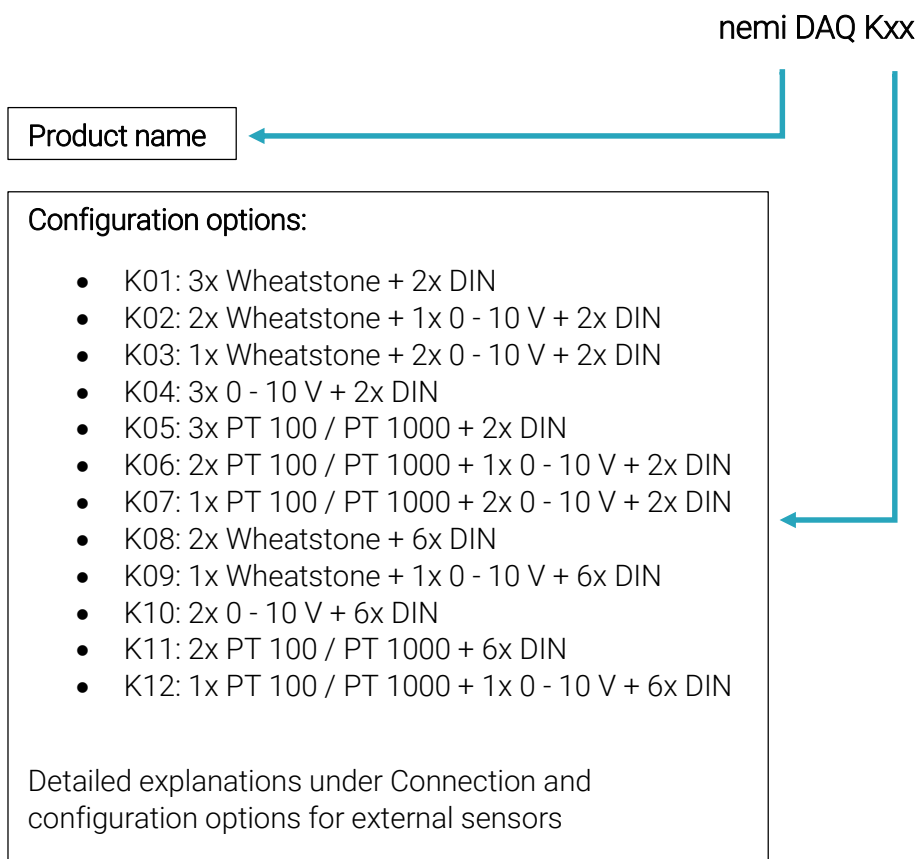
nemi DAQ Kxx

Product name

Configuration options:

- K01: 3x Wheatstone + 2x DIN
- K02: 2x Wheatstone + 1x 0 - 10 V + 2x DIN
- K03: 1x Wheatstone + 2x 0 - 10 V + 2x DIN
- K04: 3x 0 - 10 V + 2x DIN
- K05: 3x PT 100 / PT 1000 + 2x DIN
- K06: 2x PT 100 / PT 1000 + 1x 0 - 10 V + 2x DIN
- K07: 1x PT 100 / PT 1000 + 2x 0 - 10 V + 2x DIN
- K08: 2x Wheatstone + 6x DIN
- K09: 1x Wheatstone + 1x 0 - 10 V + 6x DIN
- K10: 2x 0 - 10 V + 6x DIN
- K11: 2x PT 100 / PT 1000 + 6x DIN
- K12: 1x PT 100 / PT 1000 + 1x 0 - 10 V + 6x DIN

Detailed explanations under Connection and configuration options for external sensors